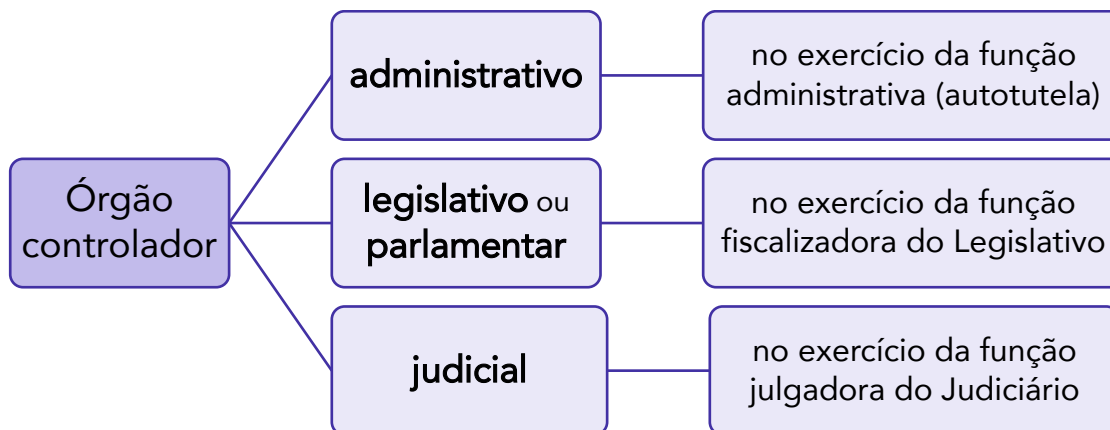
Órgão controlador

administrativo

no exercício da função administrativa (autotutela)

legislativo ou parlamentar

no exercício da função fiscalizadora do Legislativo

judicial

no exercício da função julgadora do Judiciário